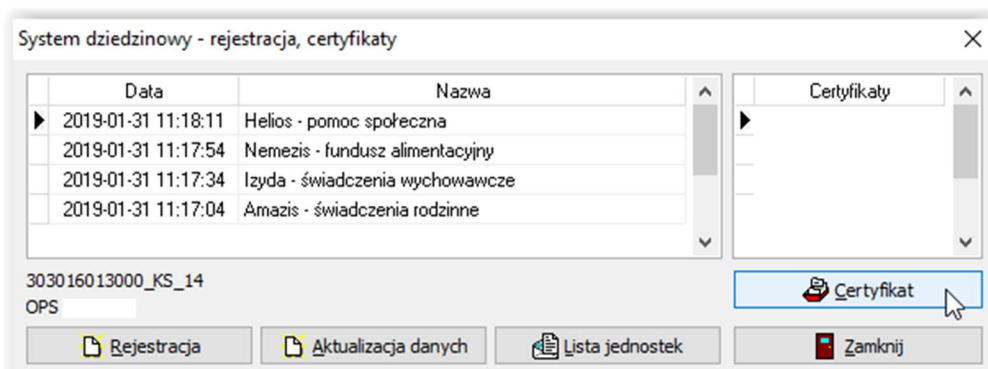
System dziedzinowy - rejestracja, certyfikaty

| Data | Nazwa |
|---|---|
| 2019-01-31 11:18:11 | Helios - pomoc społeczna |
| 2019-01-31 11:17:54 | Nemezis - fundusz alimentacyjny |
| 2019-01-31 11:17:34 | Izyda - świadczenia wychowawcze |
| 2019-01-31 11:17:04 | Amazis - świadczenia rodzinne |

| Certyfikaty |
|---|

303016013000_KS_14
OPS

Certyfikat

Rejestracja
Aktualizacja danych
Lista jednostek
Zamknij